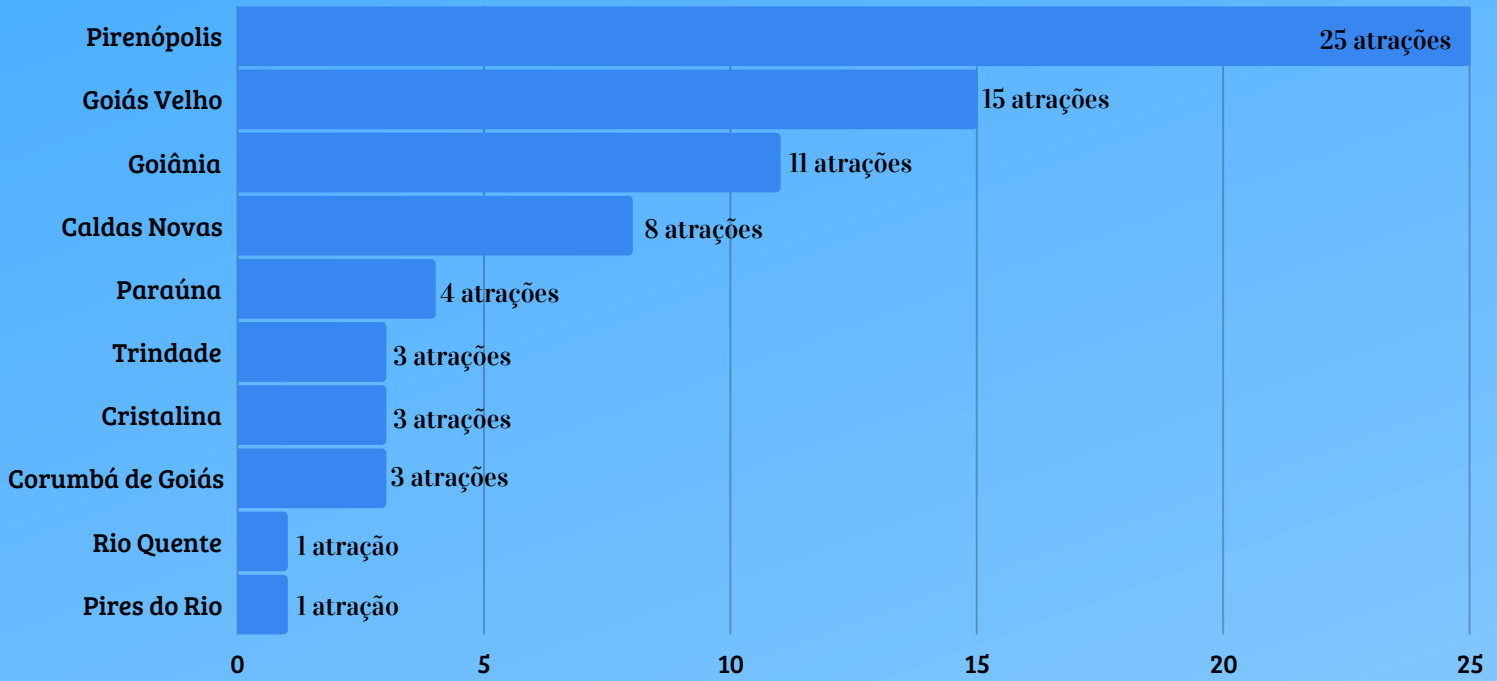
Pirenópolis
25 atrações
Goiás Velho
15 atrações
Goiânia
11 atrações
Caldas Novas
8 atrações
Paraúna
4 atrações
Trindade
3 atrações
Cristalina
3 atrações
Corumbá de Goiás
3 atrações
Rio Quente
1 atração
Pires do Rio
1 atração
0
5
10
15
20
25